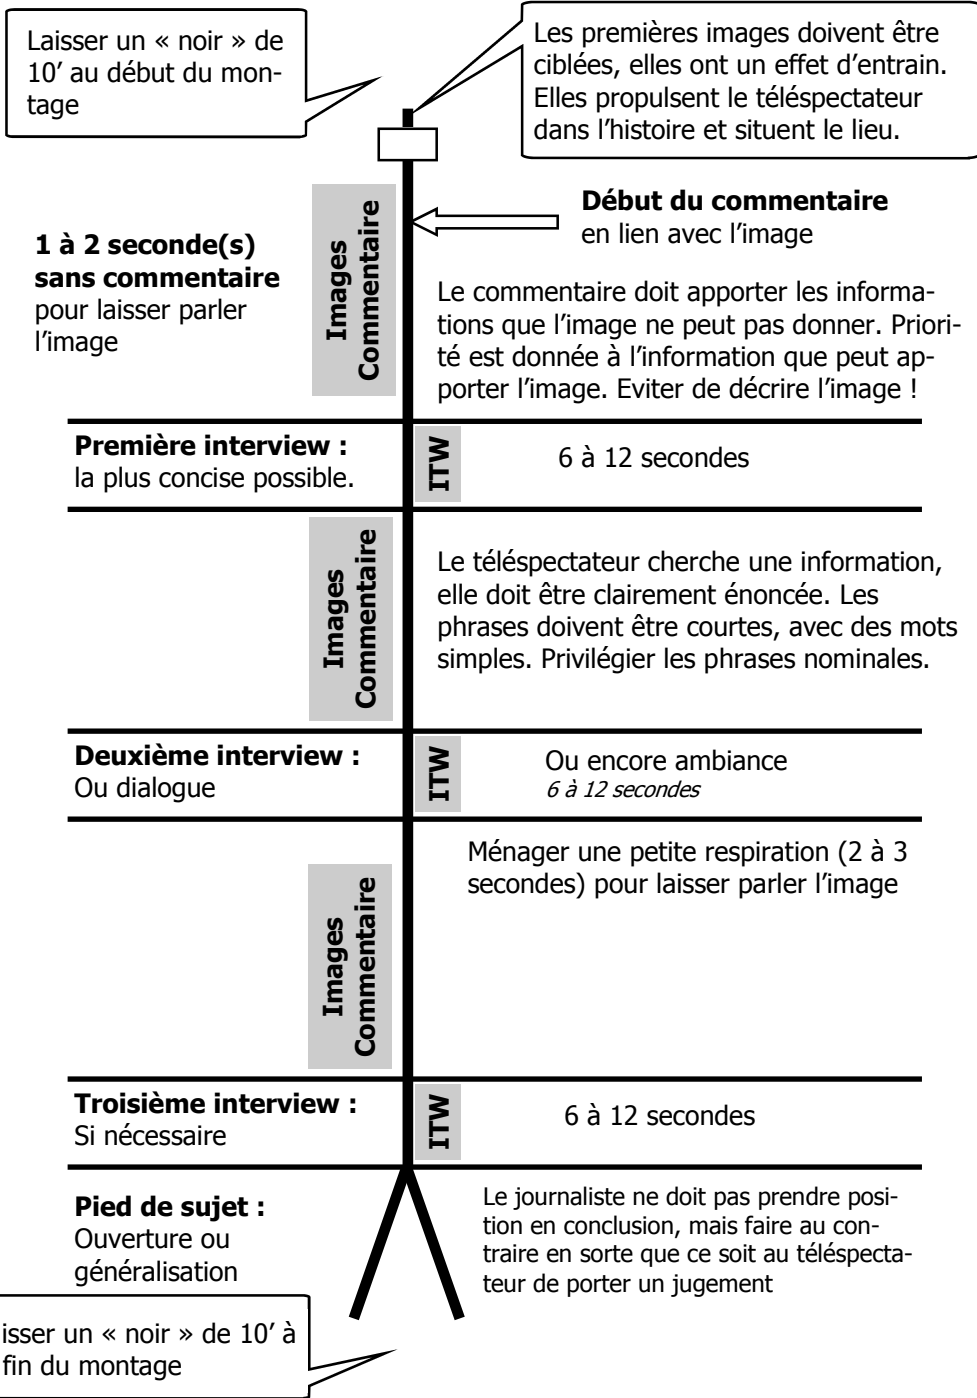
Laisser un « noir » de 10' au début du montage

Les premières images doivent être ciblées, elles ont un effet d'entrain. Elles propulsent le téléspectateur dans l'histoire et situent le lieu.

Images Commentaire

**Début du commentaire** en lien avec l'image

**1 à 2 seconde(s) sans commentaire** pour laisser parler l'image

Le commentaire doit apporter les informations que l'image ne peut pas donner. Priorité est donnée à l'information que peut apporter l'image. Eviter de décrire l'image !

**Première interview :** la plus concise possible.

ITW

6 à 12 secondes

Images Commentaire

Le téléspectateur cherche une information, elle doit être clairement énoncée. Les phrases doivent être courtes, avec des mots simples. Privilégier les phrases nominales.

**Deuxième interview :** Ou dialogue

ITW

Ou encore ambiance
*6 à 12 secondes*

Ménager une petite respiration (2 à 3 secondes) pour laisser parler l'image

Images Commentaire

**Troisième interview :** Si nécessaire

ITW

6 à 12 secondes

**Pied de sujet :** Ouverture ou généralisation

Le journaliste ne doit pas prendre position en conclusion, mais faire au contraire en sorte que ce soit au téléspectateur de porter un jugement

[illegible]isser un « noir » de 10' à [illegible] fin du montage